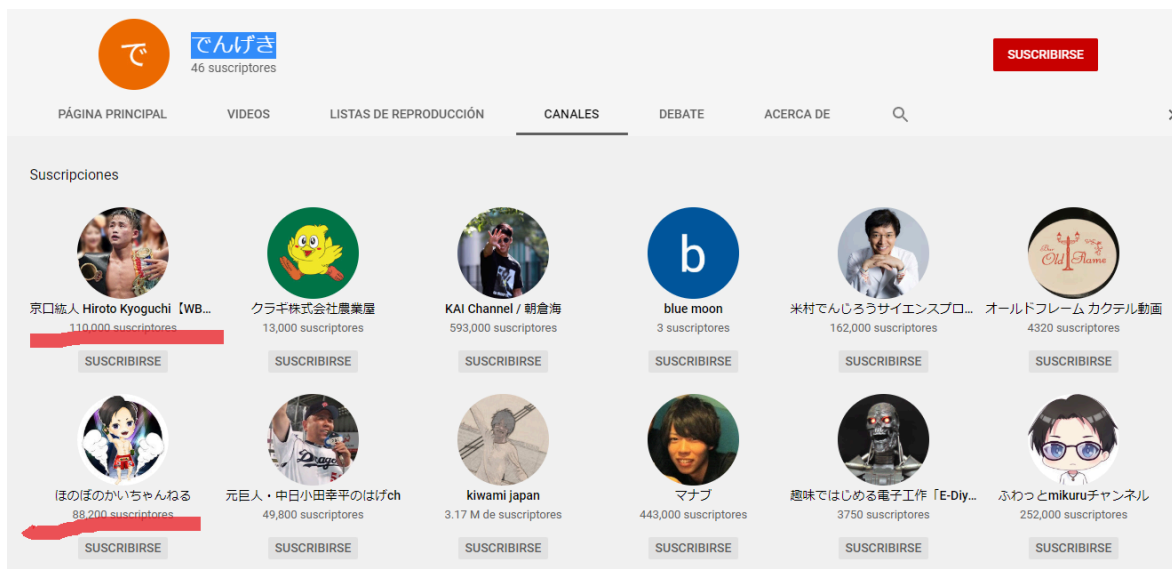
で

でんげき
46 suscriptores

SUSCRIBIRSE

PÁGINA PRINCIPAL　VIDEOS　LISTAS DE REPRODUCCIÓN　CANALES　DEBATE　ACERCA DE

Suscripciones

京口紘人 Hiroto Kyoguchi【WB...
110,000 suscriptores
SUSCRIBIRSE

クラギ株式会社農業屋
13,000 suscriptores
SUSCRIBIRSE

KAI Channel / 朝倉海
593,000 suscriptores
SUSCRIBIRSE

b
blue moon
3 suscriptores
SUSCRIBIRSE

米村でんじろうサイエンスプロ...
162,000 suscriptores
SUSCRIBIRSE

Old Flame
オールドフレーム カクテル動画
4320 suscriptores
SUSCRIBIRSE

ほのぼのかいちゃんねる
88,200 suscriptores
SUSCRIBIRSE

元巨人・中日小田幸平のはげch
49,800 suscriptores
SUSCRIBIRSE

kiwami japan
3.17 M de suscriptores
SUSCRIBIRSE

マナブ
443,000 suscriptores
SUSCRIBIRSE

趣味ではじめる電子工作「E-Diy...
3750 suscriptores
SUSCRIBIRSE

ふわっとmikuruチャンネル
252,000 suscriptores
SUSCRIBIRSE